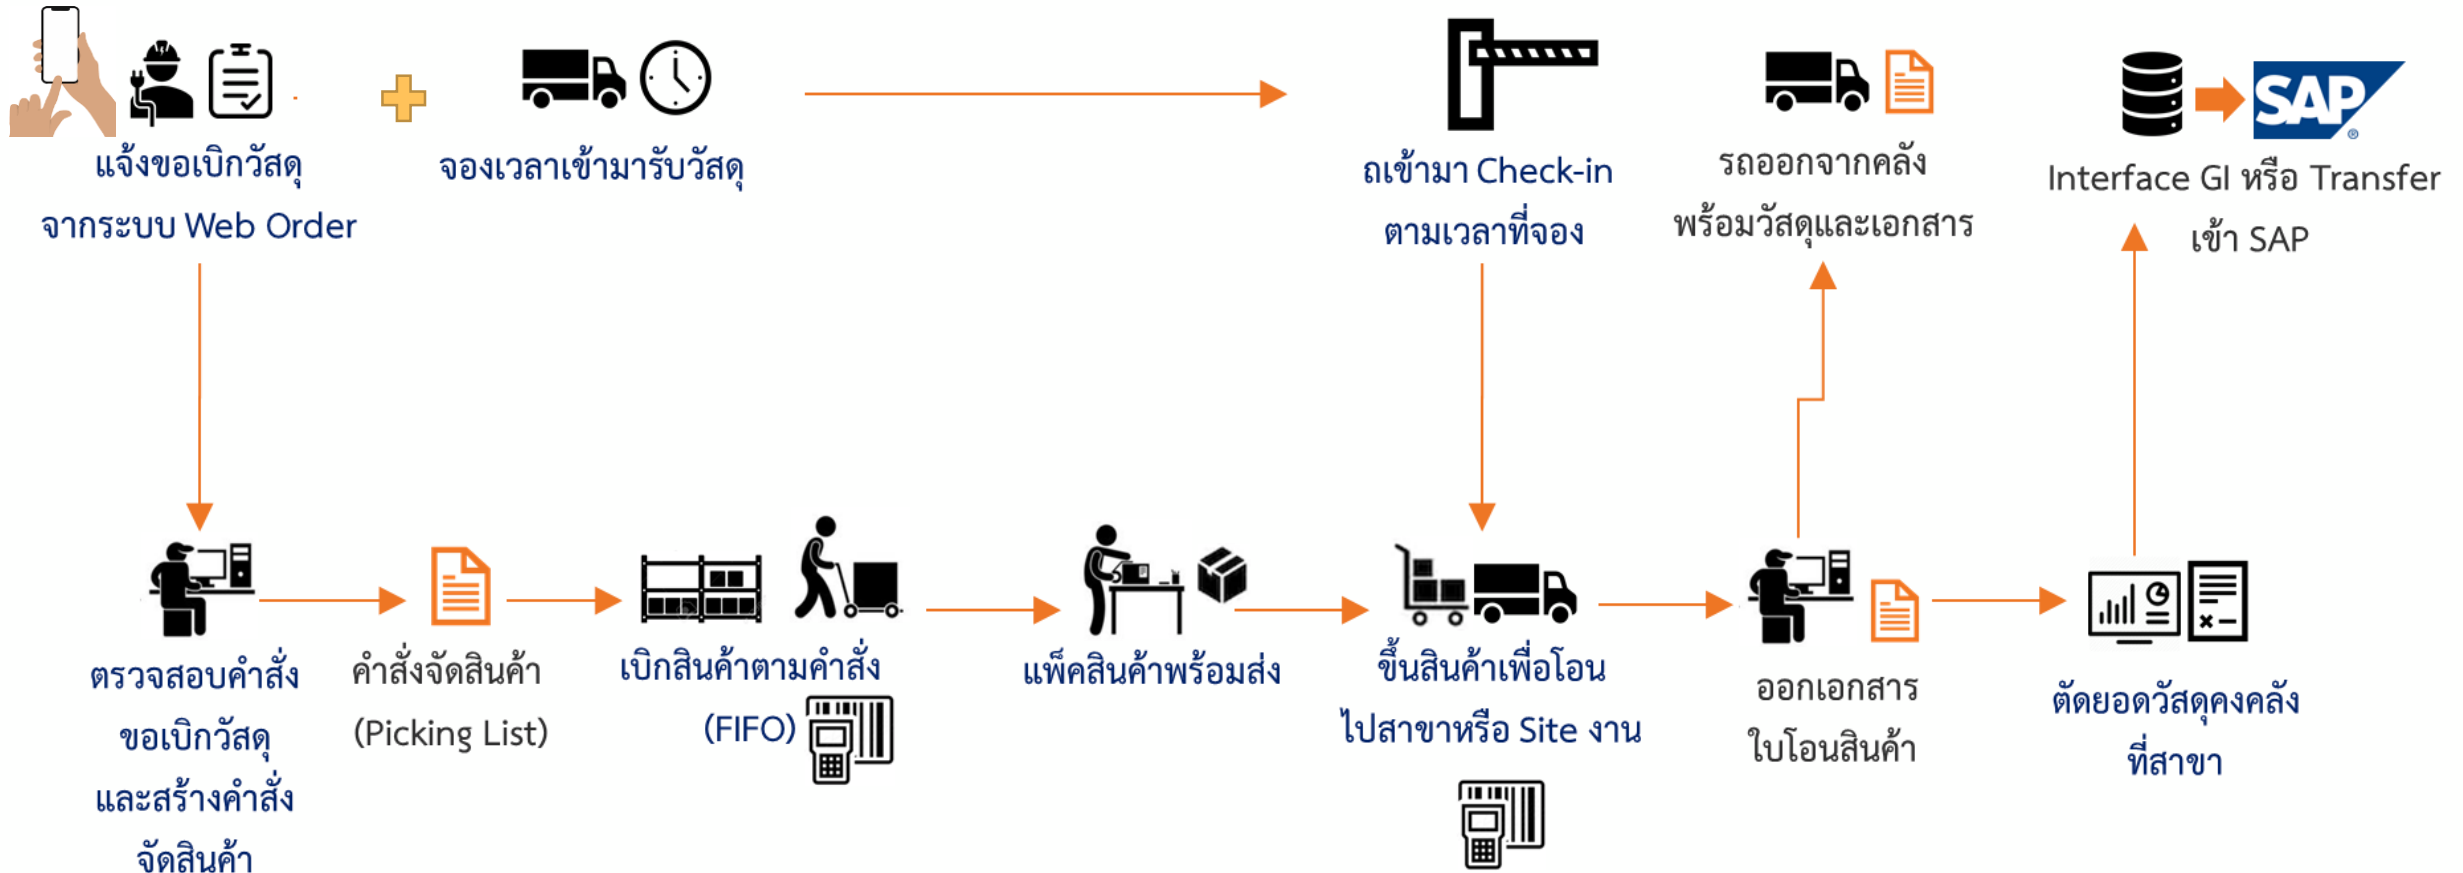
แจ้งขอเบิกวัสดุ
จากระบบ Web Order

จองเวลาเข้ามารับวัสดุ

ถเข้ามา Check-in
ตามเวลาที่จอง

รถออกจากคลัง
พร้อมวัสดุและเอกสาร

SAP

Interface GI หรือ Transfer
เข้า SAP

ตรวจสอบคำสั่ง
ขอเบิกวัสดุ
และสร้างคำสั่ง
จัดสินค้า

คำสั่งจัดสินค้า
(Picking List)

เบิกสินค้าตามคำสั่ง
(FIFO)

แพ็คสินค้าพร้อมส่ง

ขึ้นสินค้าเพื่อโอน
ไปสาขาหรือ Site งาน

ออกเอกสาร
ใบโอนสินค้า

ตัดยอดวัสดุคงคลัง
ที่สาขา